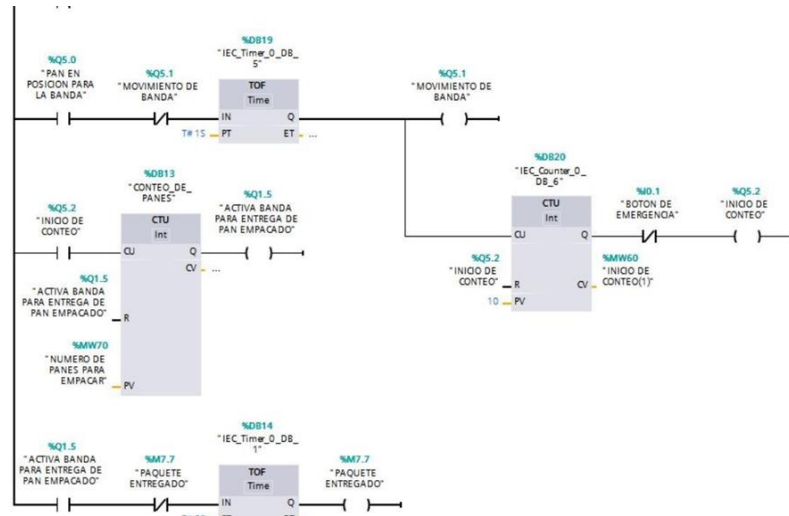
%Q5.0
"PAN EN POSICION PARA LA BANDA"

%Q5.1
"MOVIMIENTO DE BANDA"

%DB19
"IEC_Timer_0_DB_5"
TOF
Time
IN
Q
T# 1S
PT
ET
...

%Q5.1
"MOVIMIENTO DE BANDA"

%DB13
"CONTEO_DE_PANES"

%Q5.2
"INICIO DE CONTEO"

CTU
Int
CU
Q
CV
...
R
PV

%Q1.5
"ACTIVA BANDA PARA ENTREGA DE PAN EMPACADO"

%Q1.5
"ACTIVA BANDA PARA ENTREGA DE PAN EMPACADO"

%MW70
"NUMERO DE PANES PARA EMPACAR"

%DB20
"IEC_Counter_0_DB_6"
CTU
Int
CU
Q
R
CV
PV

%I0.1
"BOTON DE EMERGENCIA"

%Q5.2
"INICIO DE CONTEO"

%Q5.2
"INICIO DE CONTEO"

%MW60
"INICIO DE CONTEO(1)"

10

%Q1.5
"ACTIVA BANDA PARA ENTREGA DE PAN EMPACADO"

%M7.7
"PAQUETE ENTREGADO"

%DB14
"IEC_Timer_0_DB_1"
TOF
Time
IN
Q

%M7.7
"PAQUETE ENTREGADO"